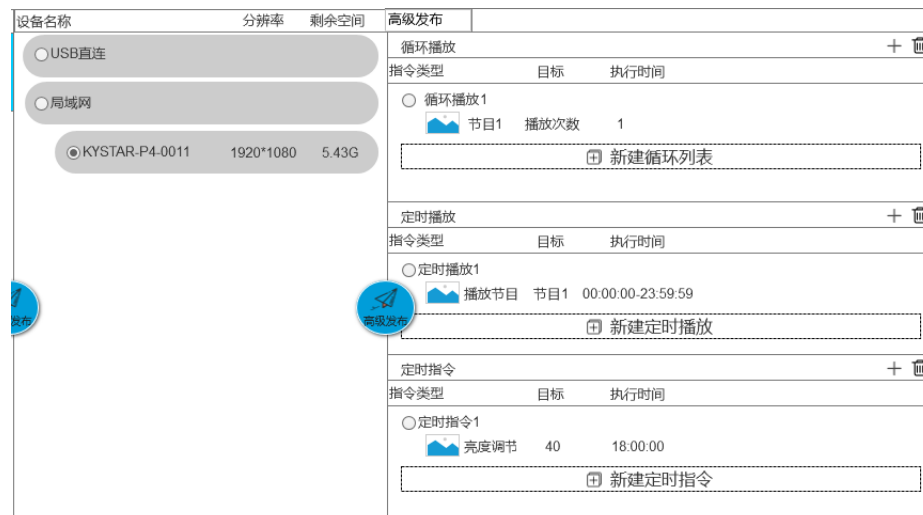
设备名称 分辨率 剩余空间

USB直连

局域网

KYSTAR-P4-0011 1920*1080 5.43G

发布

高级发布

高级发布

循环播放

指令类型 目标 执行时间

循环播放1

节目1 播放次数 1

新建循环列表

定时播放

指令类型 目标 执行时间

定时播放1

播放节目 节目1 00:00:00-23:59:59

新建定时播放

定时指令

指令类型 目标 执行时间

定时指令1

亮度调节 40 18:00:00

新建定时指令